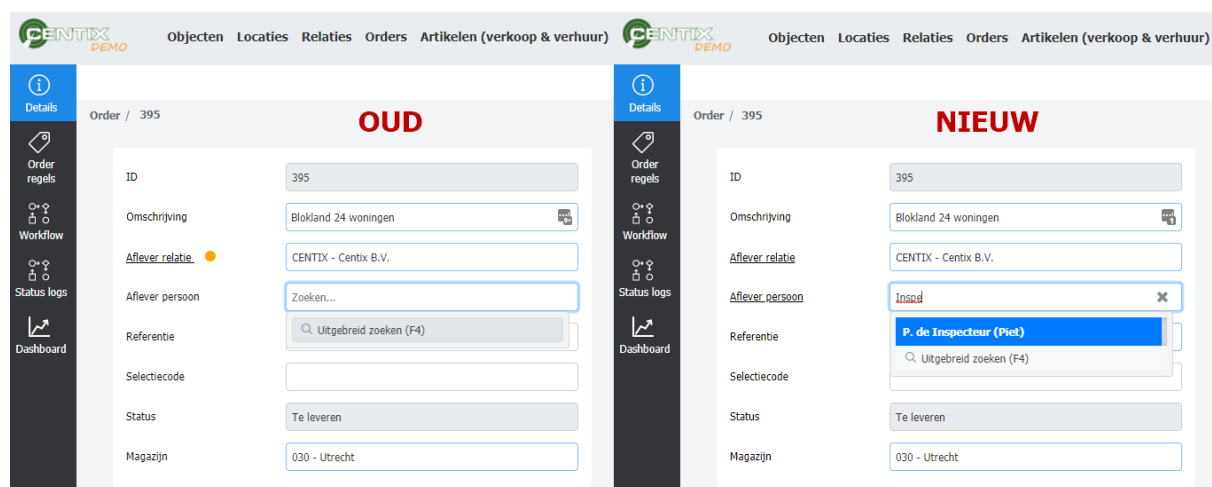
CENTIX DEMO

Objecten Locaties Relaties Orders Artikelen (verkoop & verhuur)

Details

Order regels

Workflow

Status logs

Dashboard

Order / 395

OUD

ID 395

Omschrijving Blokland 24 woningen

Aflever relatie CENTIX - Centix B.V.

Aflever persoon Zoeken...

Uitgebreid zoeken (F4)

Referentie

Selectiecode

Status Te leveren

Magazijn 030 - Utrecht

CENTIX DEMO

Objecten Locaties Relaties Orders Artikelen (verkoop & verhuur)

Details

Order regels

Workflow

Status logs

Dashboard

Order / 395

NIEUW

ID 395

Omschrijving Blokland 24 woningen

Aflever relatie CENTIX - Centix B.V.

Aflever persoon Inspe

P. de Inspecteur (Piet)

Uitgebreid zoeken (F4)

Referentie

Selectiecode

Status Te leveren

Magazijn 030 - Utrecht